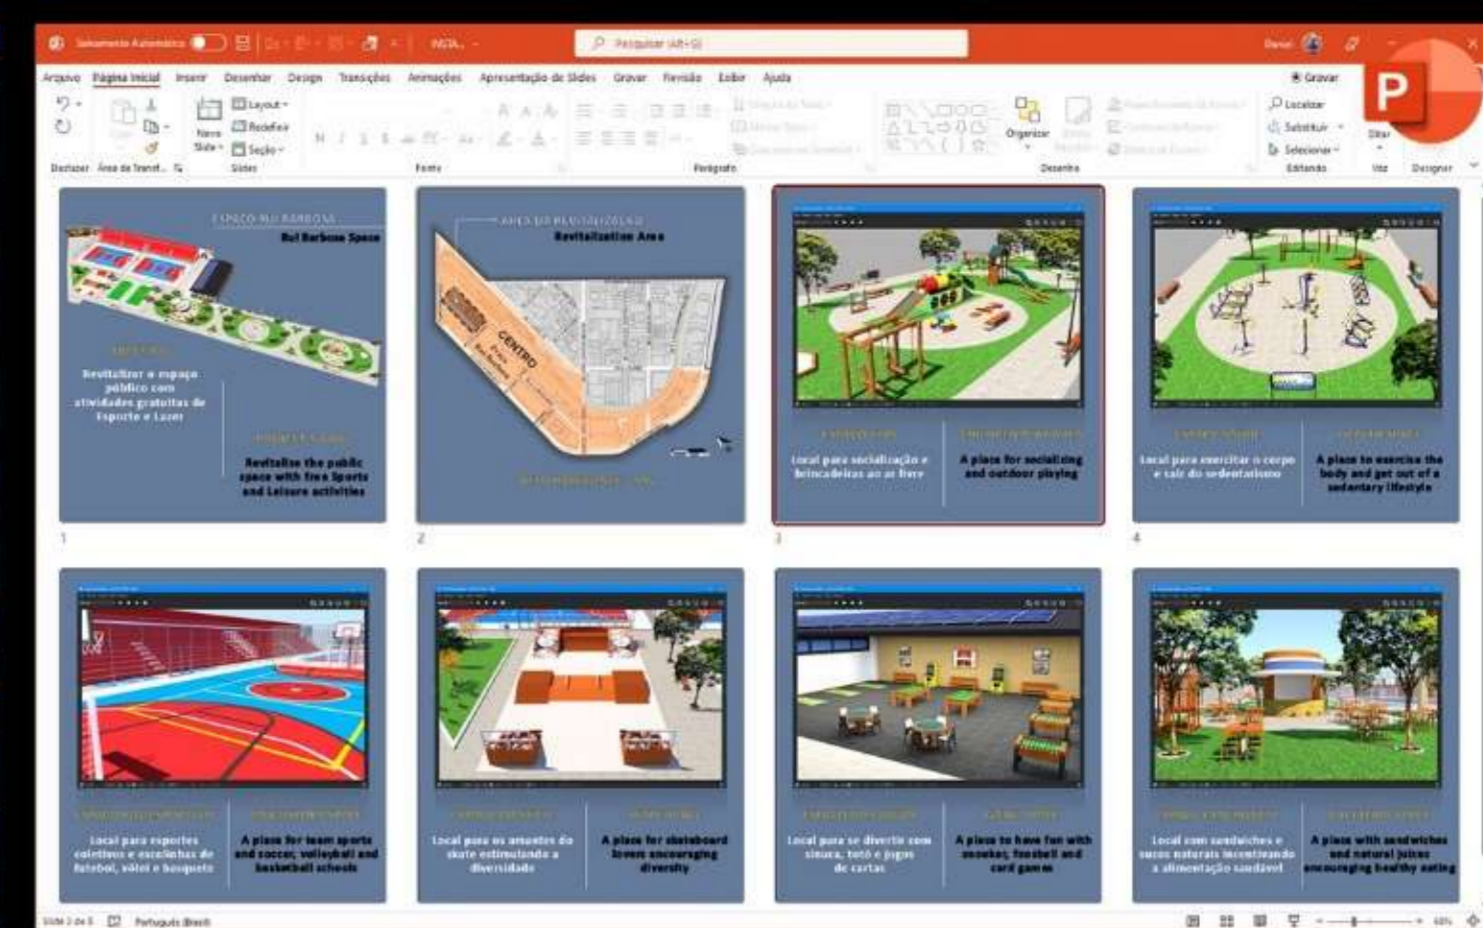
Salvamento Automático
Pesquisar (Alt+G)
Arquivo Página Inicial Inserir Desenhar Design Transições Animações Apresentação de Slides Gravar Revisão Exibir Ajuda
Gravar
Layout
Redefinir
Novo Slide
Seção
Organizar
Localizar
Substituir
Selecionar
Desfazer Área de Transf. Slides Fonte Parágrafo Desenho Editando Voz Designer

ESPAÇO RUI BARBOSA
Rui Barbosa Space
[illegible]
Revitalizar o espaço público com atividades gratuitas de Esporte e Lazer
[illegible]
Revitalize the public space with free Sports and Leisure activities
1

ÁREA DE REVITALIZAÇÃO
Revitalization Area
CENTRO
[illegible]
2

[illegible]
Local para socialização e brincadeiras ao ar livre
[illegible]
A place for socializing and outdoor playing
3

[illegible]
Local para exercitar o corpo e sair do sedentarismo
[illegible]
A place to exercise the body and get out of a sedentary lifestyle
4

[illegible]
Local para esportes coletivos e escolinhas de futebol, vôlei e basquete
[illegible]
A place for team sports and soccer, volleyball and basketball schools

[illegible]
Local para os amantes do skate estimulando a diversidade
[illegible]
A place for skateboard lovers encouraging diversity

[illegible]
Local para se divertir com sinuca, totó e jogos de cartas
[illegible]
A place to have fun with snooker, foosball and card games

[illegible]
Local com sanduíches e sucos naturais incentivando a alimentação saudável
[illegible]
A place with sandwiches and natural juices encouraging healthy eating

Slide 3 de 8 Português (Brasil)